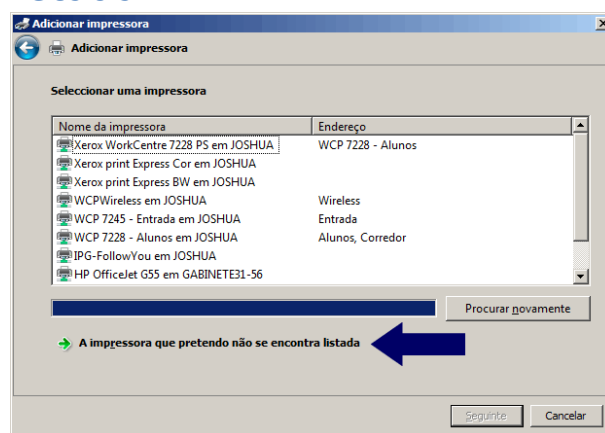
Adicionar impressora

Adicionar impressora

Seleccionar uma impressora

| Nome da impressora | Endereço |
|---|---|
| Xerox WorkCentre 7228 PS em JOSHUA | WCP 7228 - Alunos |
| Xerox print Express Cor em JOSHUA | |
| Xerox print Express BW em JOSHUA | |
| WCPWireless em JOSHUA | Wireless |
| WCP 7245 - Entrada em JOSHUA | Entrada |
| WCP 7228 - Alunos em JOSHUA | Alunos, Corredor |
| IPG-FollowYou em JOSHUA | |
| HP OfficeJet G55 em GABINETE31-56 | |

Procurar novamente

A impressora que pretendo não se encontra listada

Seguinte Cancelar